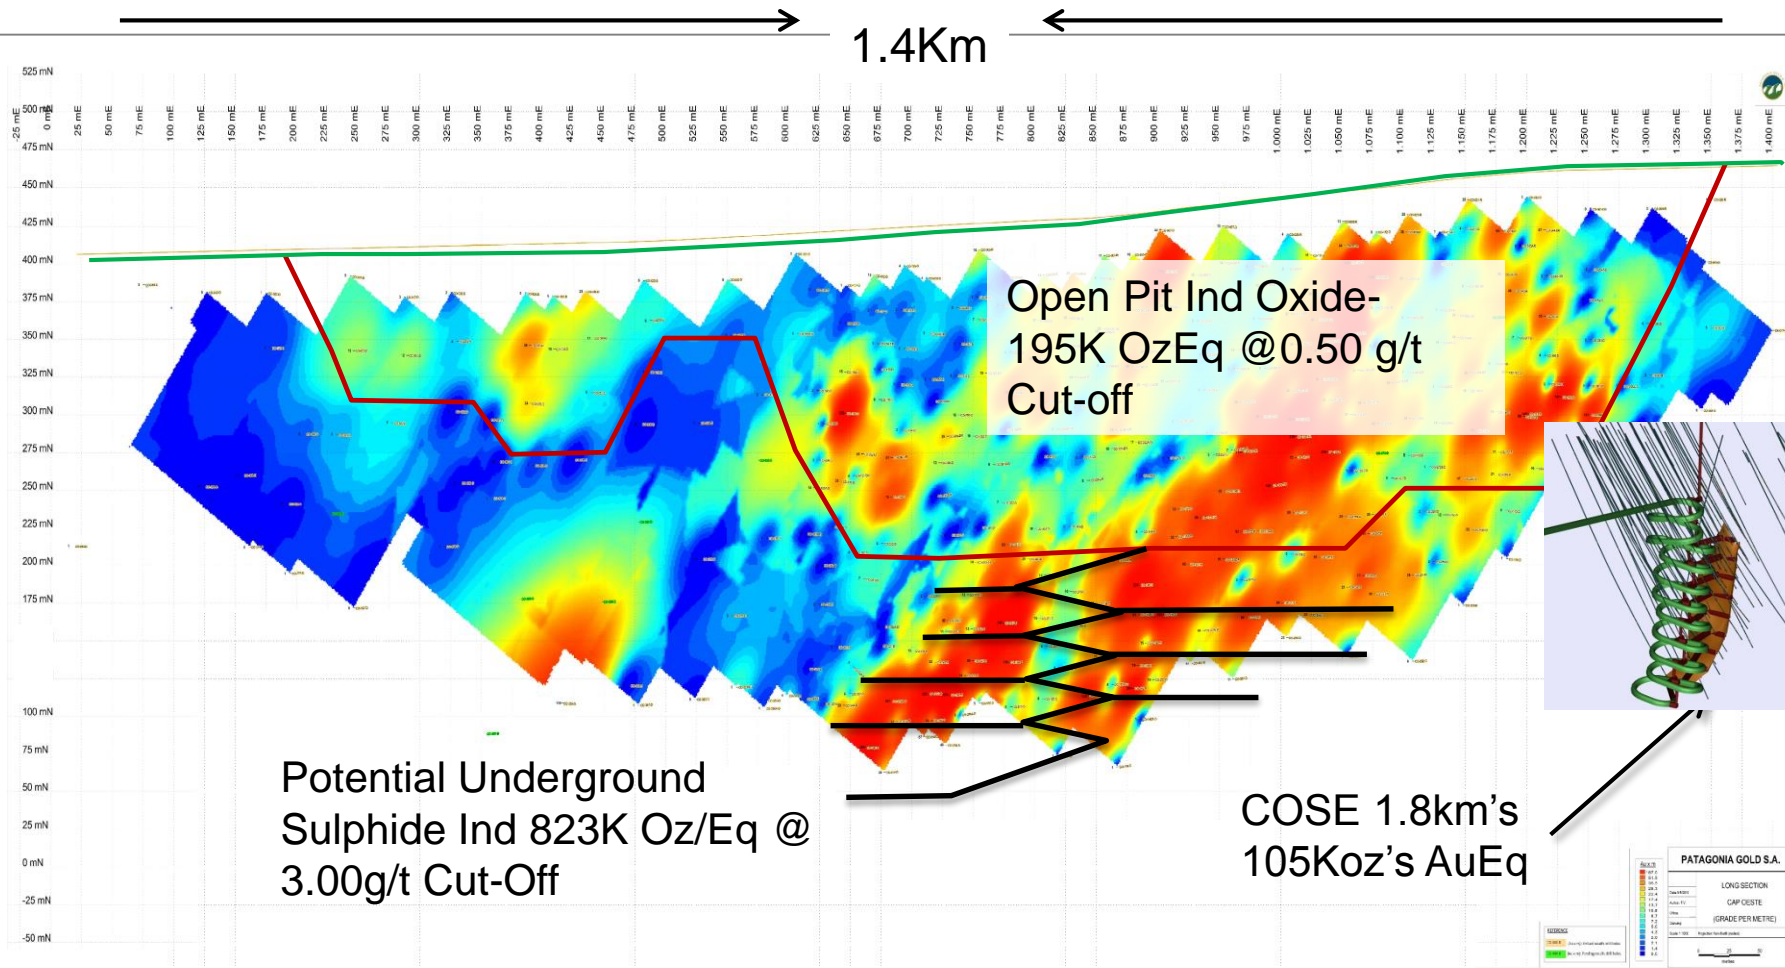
1.4Km

525 mN
500 mN
475 mN
450 mN
425 mN
400 mN
375 mN
350 mN
325 mN
300 mN
275 mN
250 mN
225 mN
200 mN
175 mN
100 mN
75 mN
50 mN
25 mN
0 mN
-25 mN
-50 mN

25 mE 0 mE 25 mE 50 mE 75 mE 100 mE 125 mE 150 mE 175 mE 200 mE 225 mE 250 mE 275 mE 300 mE 325 mE 350 mE 375 mE 400 mE 425 mE 450 mE 475 mE 500 mE 525 mE 550 mE 575 mE 600 mE 625 mE 650 mE 675 mE 700 mE 725 mE 750 mE 775 mE 800 mE 825 mE 850 mE 875 mE 900 mE 925 mE 950 mE 975 mE 1.000 mE 1.025 mE 1.050 mE 1.075 mE 1.100 mE 1.125 mE 1.150 mE 1.175 mE 1.200 mE 1.225 mE 1.250 mE 1.275 mE 1.300 mE 1.325 mE 1.350 mE 1.375 mE 1.400 mE

Open Pit Ind Oxide-
195K OzEq @0.50 g/t
Cut-off

Potential Underground Sulphide Ind 823K Oz/Eq @ 3.00g/t Cut-Off

COSE 1.8km's
105Koz's AuEq

PATAGONIA GOLD S.A.
LONG SECTION
CAP OESTE
(GRADE PER METRE)